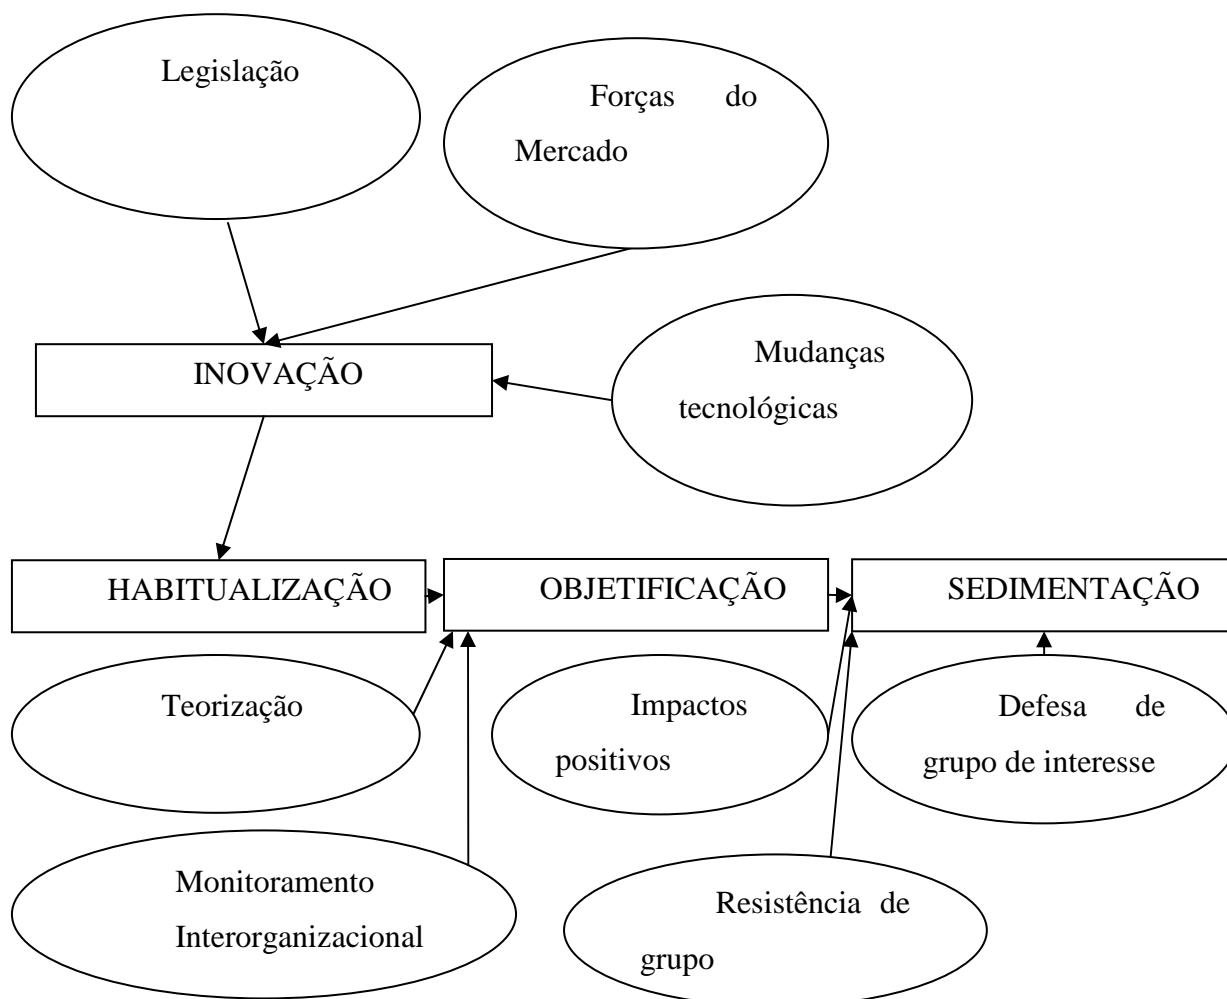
Legislação

Forças do Mercado

INOVAÇÃO

Mudanças tecnológicas

HABITUALIZAÇÃO

OBJETIFICAÇÃO

SEDIMENTAÇÃO

Teorização

Impactos positivos

Defesa de grupo de interesse

Monitoramento Interorganizacional

Resistência de grupo